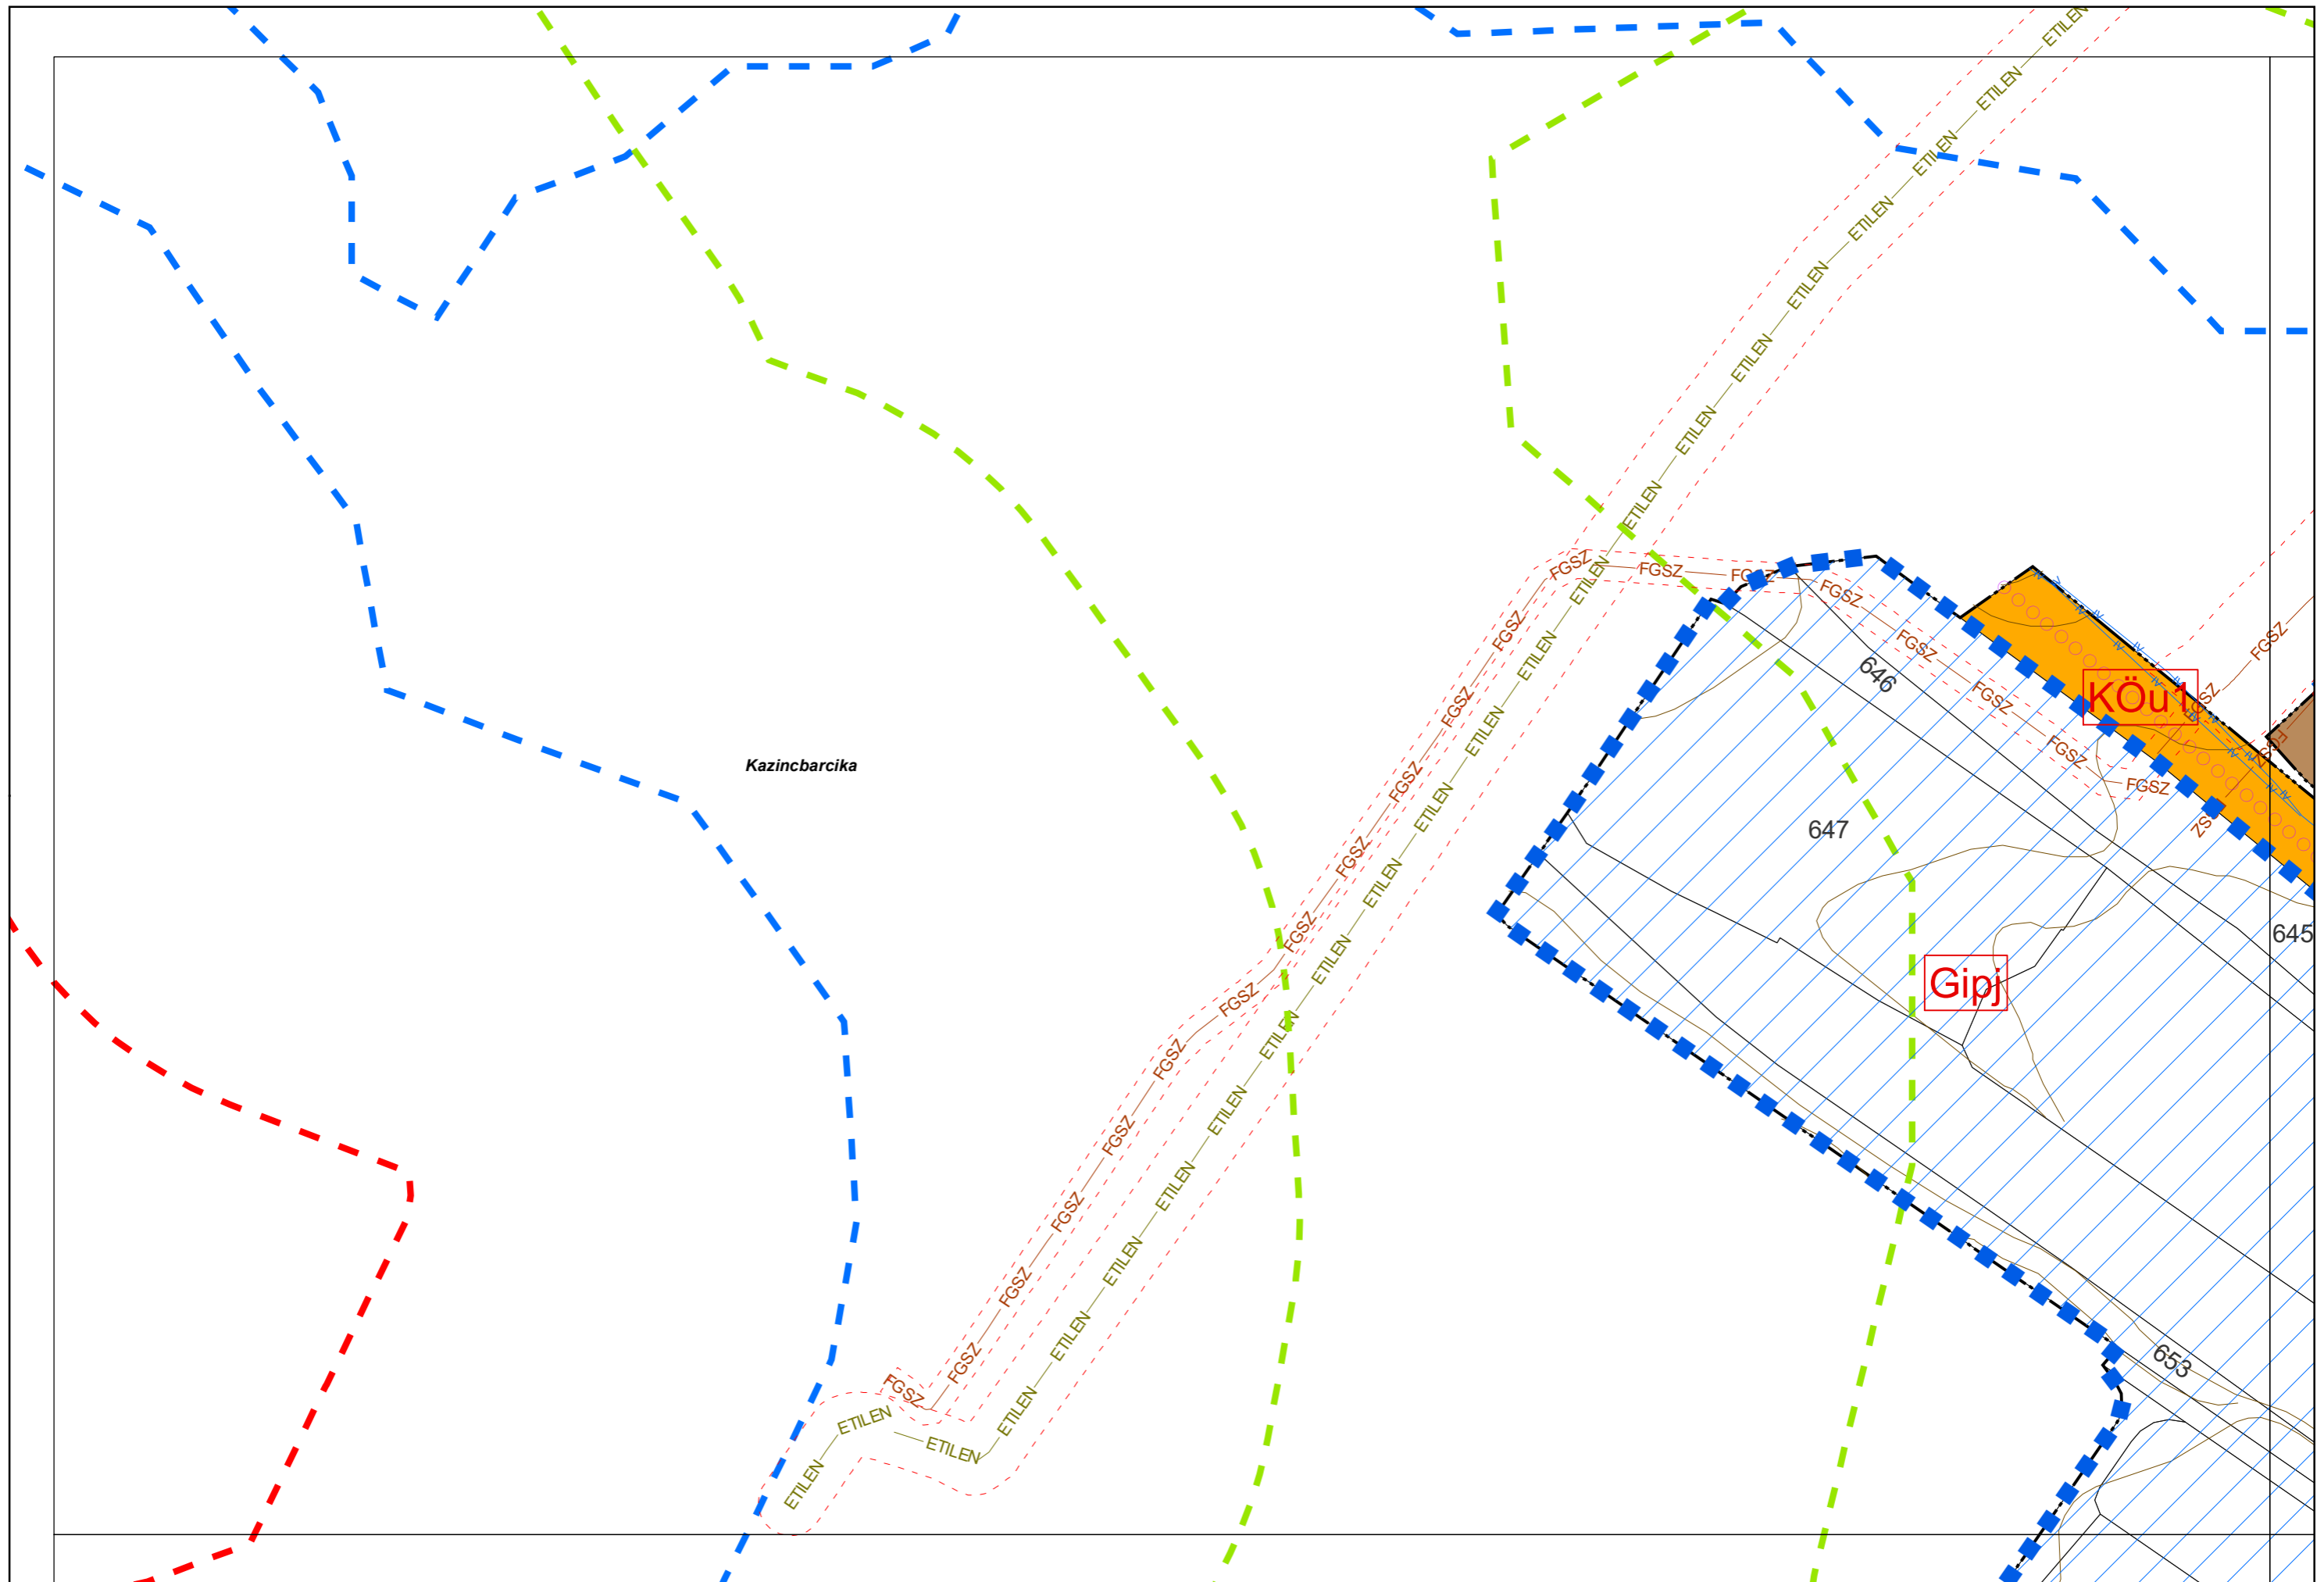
Kazincbarcika

ETILEN
ETILEN
ETILEN
ETILEN
ETILEN
ETILEN
ETILEN
ETILEN
ETILEN
ETILEN
ETILEN
ETILEN
ETILEN
ETILEN
ETILEN
ETILEN
ETILEN
ETILEN
ETILEN
ETILEN
ETILEN

FGSZ
FGSZ
FGSZ
FGSZ
FGSZ
FGSZ
FGSZ
FGSZ
FGSZ
FGSZ
FGSZ
FGSZ
FGSZ
FGSZ
FGSZ
FGSZ
FGSZ
FGSZ
FGSZ

646
647
645
653

KÖu1
Gipj